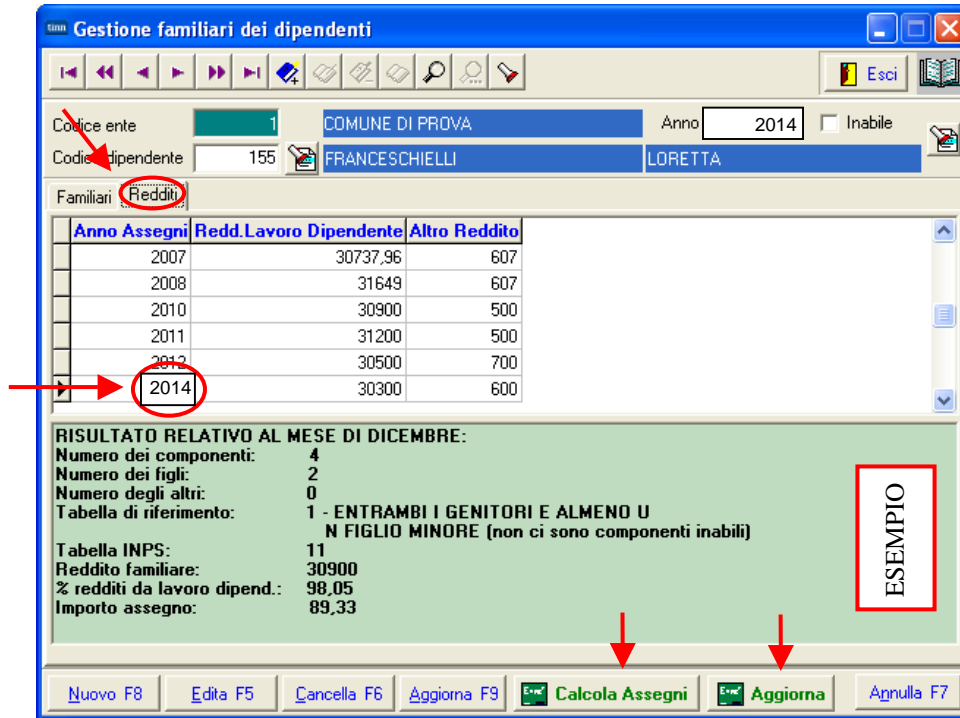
Gestione familiari dei dipendenti

Esci

Codice ente 1 COMUNE DI PROVA Anno 2014 Inabile

Codice dipendente 155 FRANCESCHIELLI LORETTA

Familiari Redditi

| Anno Assegni | Redd.Lavoro Dipendente | Altro Reddito |
|---|---|---|
| 2007 | 30737,96 | 607 |
| 2008 | 31649 | 607 |
| 2010 | 30900 | 500 |
| 2011 | 31200 | 500 |
| 2012 | 30500 | 700 |
| 2014 | 30300 | 600 |

RISULTATO RELATIVO AL MESE DI DICEMBRE:
Numero dei componenti: 4
Numero dei figli: 2
Numero degli altri: 0
Tabella di riferimento: 1 - ENTRAMBI I GENITORI E ALMENO U N FIGLIO MINORE (non ci sono componenti inabili)
Tabella INPS: 11
Reddito familiare: 30900
% redditi da lavoro dipend.: 98,05
Importo assegno: 89,33

ESEMPIO

Nuovo F8 Edita F5 Cancella F6 Aggiorna F9 Calcola Assegni Aggiorna Annulla F7